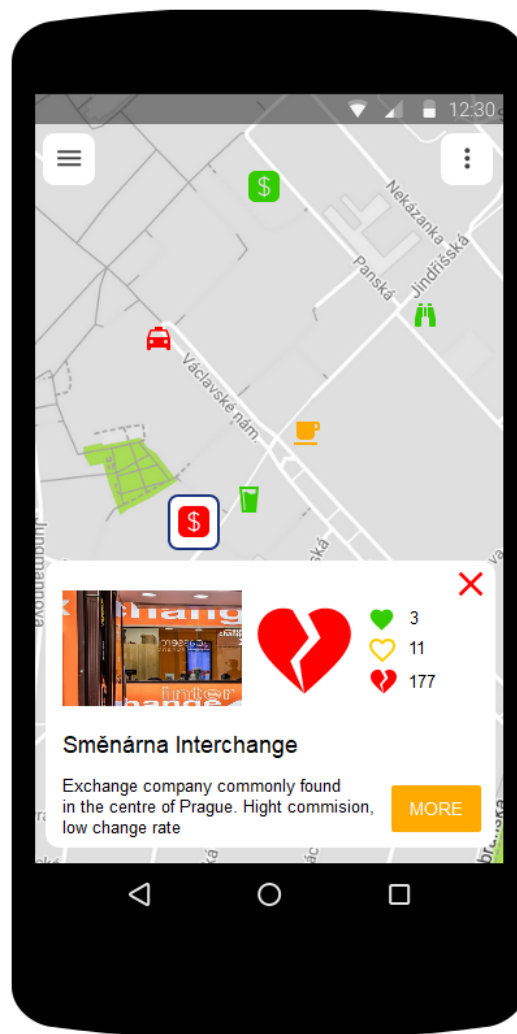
12:30

Nekázanka
Panská
Jindřišská
Václavské nám.
ská
Jungmannova

$

$

3
11
177

Směnárna Interchange

Exchange company commonly found in the centre of Prague. Hight commision, low change rate

MORE